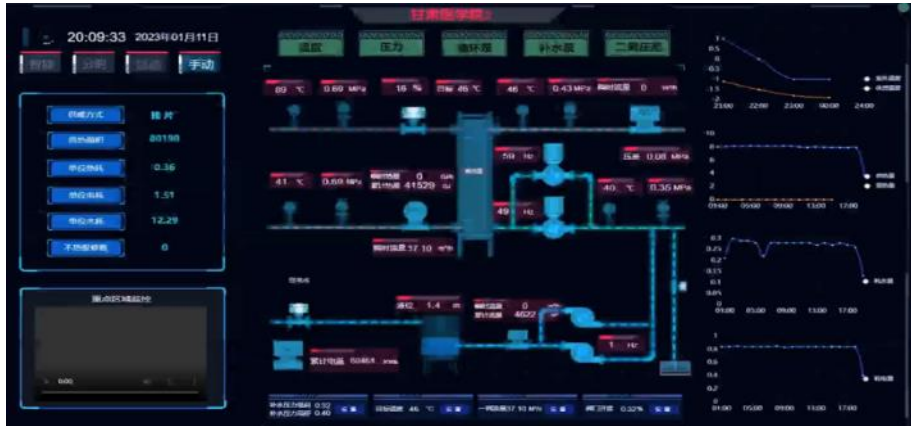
20:09:33 2023年01月11日

甘肃医学院2

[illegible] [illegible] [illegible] 手动

温度 压力 循环泵 补水泵 二网压差

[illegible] 独 开
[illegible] 80198
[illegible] 0.36
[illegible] 1.51
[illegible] 12.29
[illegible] 0

重点区域监控

0:00

89 ℃ 0.69 MPa 16 % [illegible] 46 ℃ 46 ℃ 0.43 MPa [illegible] 0

59 Hz 压差 0.08 MPa

41 ℃ 0.69 MPa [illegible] 0 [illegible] 41529

40 ℃ 0.35 MPa

49 Hz

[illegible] 37.10

液位 1.4 m

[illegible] 0
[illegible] 4622

1 Hz

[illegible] 50464

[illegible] 0.32
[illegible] 0.40

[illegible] 46 ℃

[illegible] 37.10 MPa

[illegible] 0.32%

0.5
0
-0.5
-1
-1.5
21:00 22:00 23:00 00:00 24:00

10
8
6
4
2
0
01:00 05:00 09:00 13:00 17:00

0.3
0.25
0.2
0.15
0.1
0.05
0
01:00 05:00 09:00 13:00 17:00

1
0.8
0.6
0.4
0.2
0
01:00 05:00 09:00 13:00 17:00